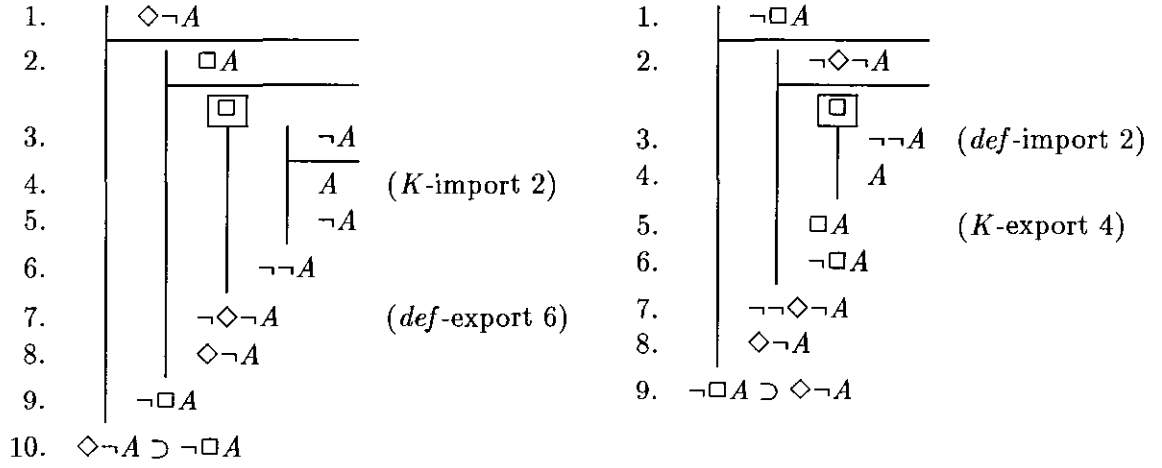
1. $\Diamond\neg A$
2. $\Box A$
$\Box$
3. $\neg A$
4. $A$ ($K$-import 2)
5. $\neg A$
6. $\neg\neg A$
7. $\neg\Diamond\neg A$ ($def$-export 6)
8. $\Diamond\neg A$
9. $\neg\Box A$
10. $\Diamond\neg A \supset \neg\Box A$

1. $\neg\Box A$
2. $\neg\Diamond\neg A$
$\Box$
3. $\neg\neg A$ ($def$-import 2)
4. $A$
5. $\Box A$ ($K$-export 4)
6. $\neg\Box A$
7. $\neg\neg\Diamond\neg A$
8. $\Diamond\neg A$
9. $\neg\Box A \supset \Diamond\neg A$